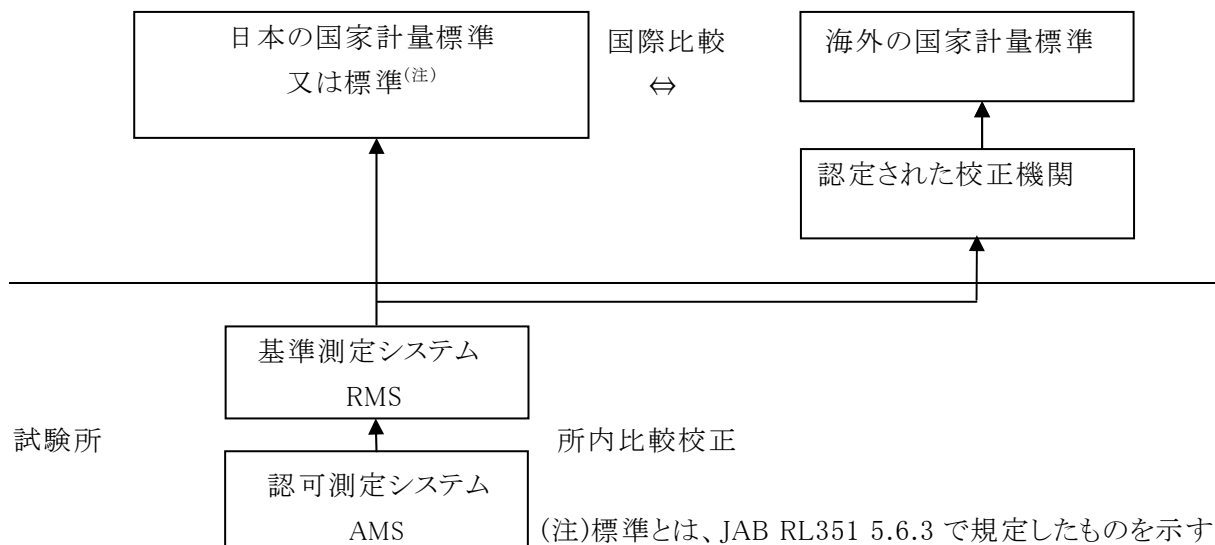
日本の国家計量標準
又は標準$^{(注)}$

国際比較
⇔

海外の国家計量標準

認定された校正機関

基準測定システム
RMS

試験所

所内比較校正

認可測定システム
AMS

(注)標準とは、JAB RL351 5.6.3 で規定したものを示す